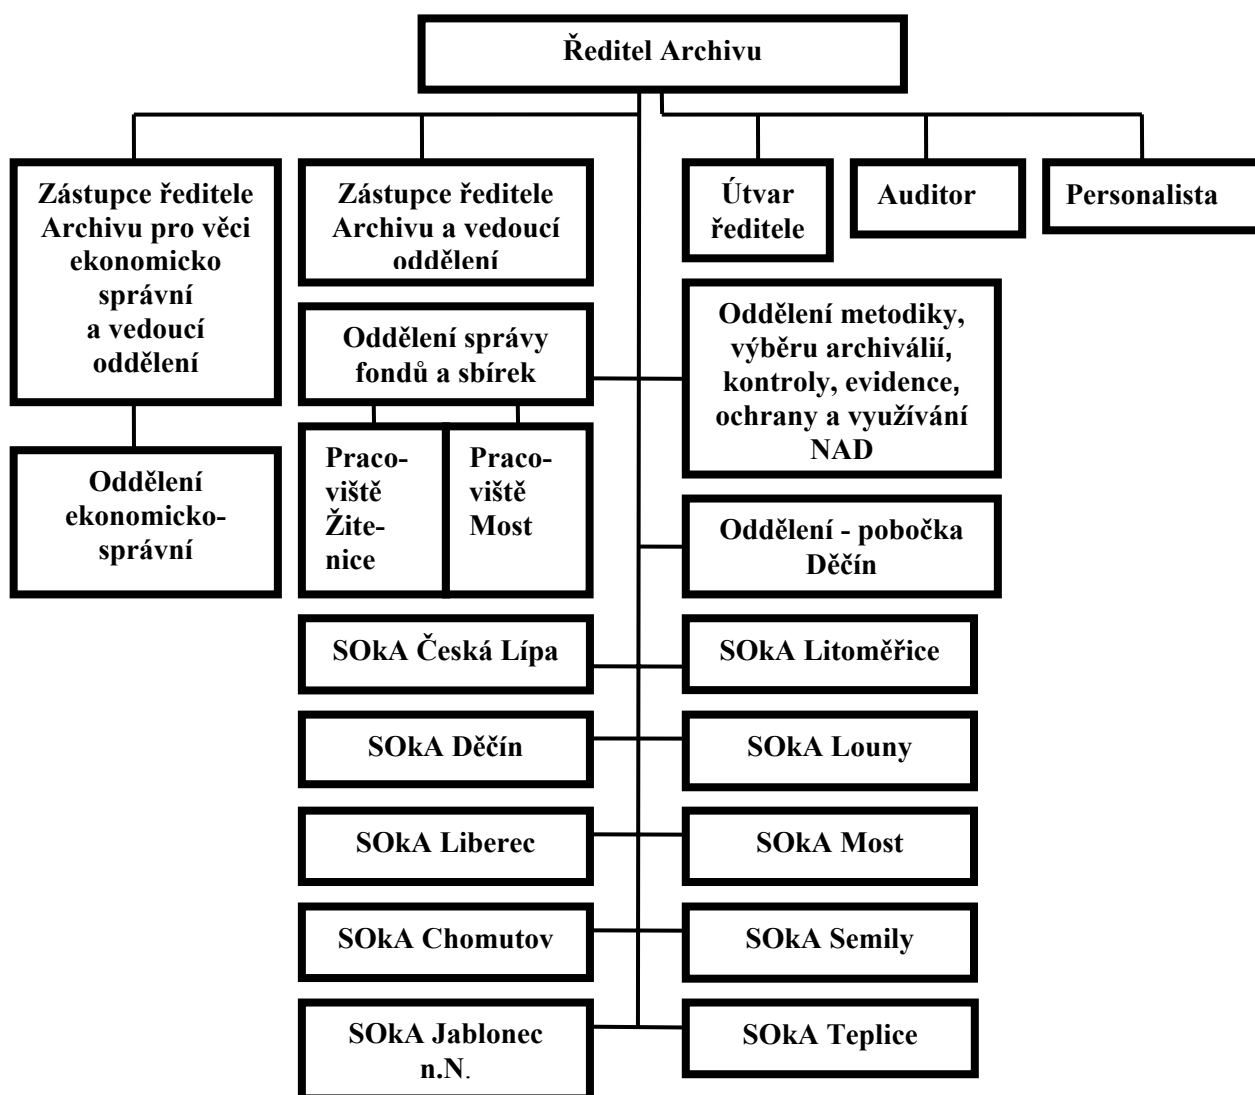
Ředitel Archivu

Zástupce ředitele Archivu pro věci ekonomicko správní a vedoucí oddělení

Zástupce ředitele Archivu a vedoucí oddělení

Útvar ředitele

Auditor

Personalista

Oddělení ekonomicko-správní

Oddělení správy fondů a sbírek

Pracoviště Žitenice

Pracoviště Most

Oddělení metodiky, výběru archiválií, kontroly, evidence, ochrany a využívání NAD

Oddělení - pobočka Děčín

SOkA Česká Lípa

SOkA Litoměřice

SOkA Děčín

SOkA Louny

SOkA Liberec

SOkA Most

SOkA Chomutov

SOkA Semily

SOkA Jablonec n.N.

SOkA Teplice